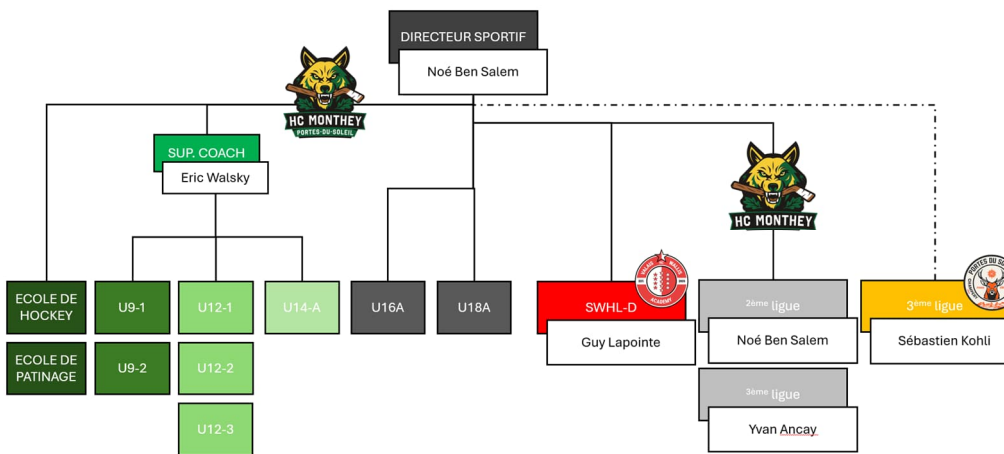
DIRECTEUR SPORTIF
Noé Ben Salem

HC MONTHEY
PORTES-DU-SOLEIL

SUP. COACH
Eric Walsky

HC MONTHEY

ECOLE DE HOCKEY

ECOLE DE PATINAGE

U9-1

U9-2

U12-1

U12-2

U12-3

U14-A

U16A

U18A

SWHL-D
Guy Lapointe

ACADEMY

$2^{ème}$ ligue
Noé Ben Salem

$3^{ème}$ ligue
Yvan Ancay

$3^{ème}$ ligue
Sébastien Kohli

PORTES DU SO